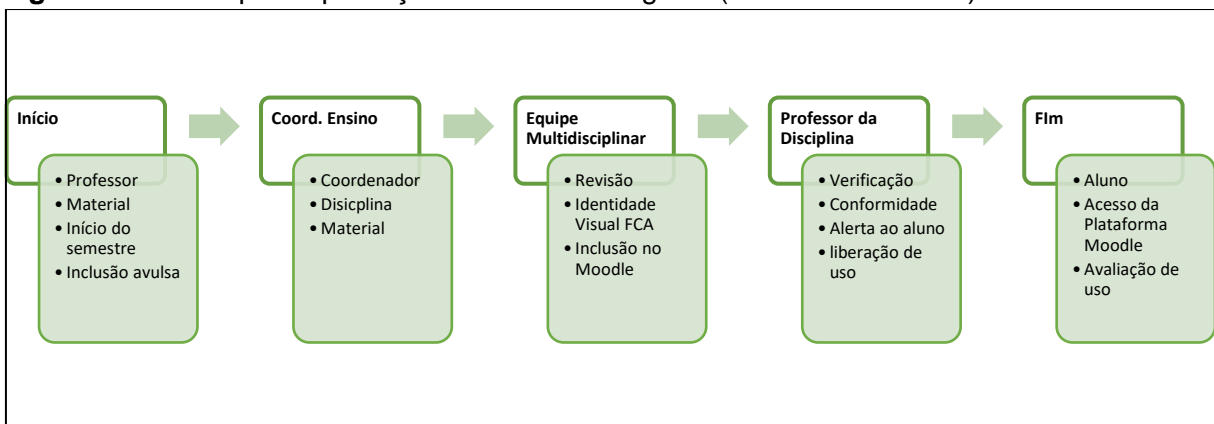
Início

- Professor
- Material
- Início do semestre
- Inclusão avulsa

Coord. Ensino

- Coordenador
- Disicplina
- Material

Equipe Multidisciplinar

- Revisão
- Identidade Visual FCA
- Inclusão no Moodle

Professor da Disciplina

- Verificação
- Conformidade
- Alerta ao aluno
- liberação de uso

FIm

- Aluno
- Acesso da Plataforma Moodle
- Avaliação de uso